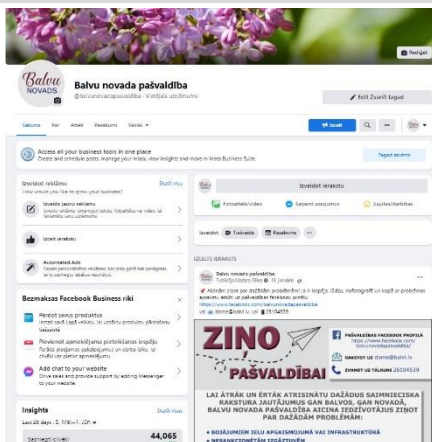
Rediģēt

Balvu NOVADS

Balvu novada pašvaldība

@balvunovadapasvaldiba · Valdības uzņēmums

Rediģēt Zvanīt tagad

Sākums Par Atlasīt Pasākumi Vairāk

Izveidot

Access all your business tools in one place
Create and schedule posts, manage your inbox, view insights and more in Meta Business Suite.

Tagad izmēģināt

Izveidot reklāmu
How would you like to grow your business?

Skatīt visu

Izveidot jaunu reklāmu

Izcelt ierakstu

Automated Ads

Bezmaksas Facebook Business rīki

Pārdot savus produktus

Piedāvāt apmeklējumu pieteikšanas iespēju

Add chat to your website

Insights
Last 28 days

Skatīt visus

Sasniegti cilvēki 44,065

Izveidot ierakstu

Fotoattēls/video Saņemt ziņojumus Sajūtas/darbības

Izveidot Piedāvājums Pasākums

IZCELTS IERAKSTS

Balvu novada pašvaldība

ZIŅO PAŠVALDĪBAI

PAŠVALDĪBAS FACEBOOK PROFILĀ
https://www.facebook.com/balvunovadapasvaldiba/

RAKSTOT UZ dome@balvi.lv

ZVANOT UZ TĀLRUNI 28134539

LAI ĀTRĀK UN ĒRTĀK ATRISINĀTU DAŽĀDUS SAIMNIECISKA RAKSTURA JAUTĀJUMUS GAN BALVOS, GAN NOVADĀ, BALVU NOVADA PAŠVALDĪBA AICINA IEDZĪVOTĀJUS ZIŅOT PAR DAŽĀDĀM PROBLĒMĀM:

• BOJĀJUMIEM IELU APGAISMOJUMĀ VAI INFRASTRUKTŪRĀ
• NESANKCIONĒTAM IZGĀZTUVĒM